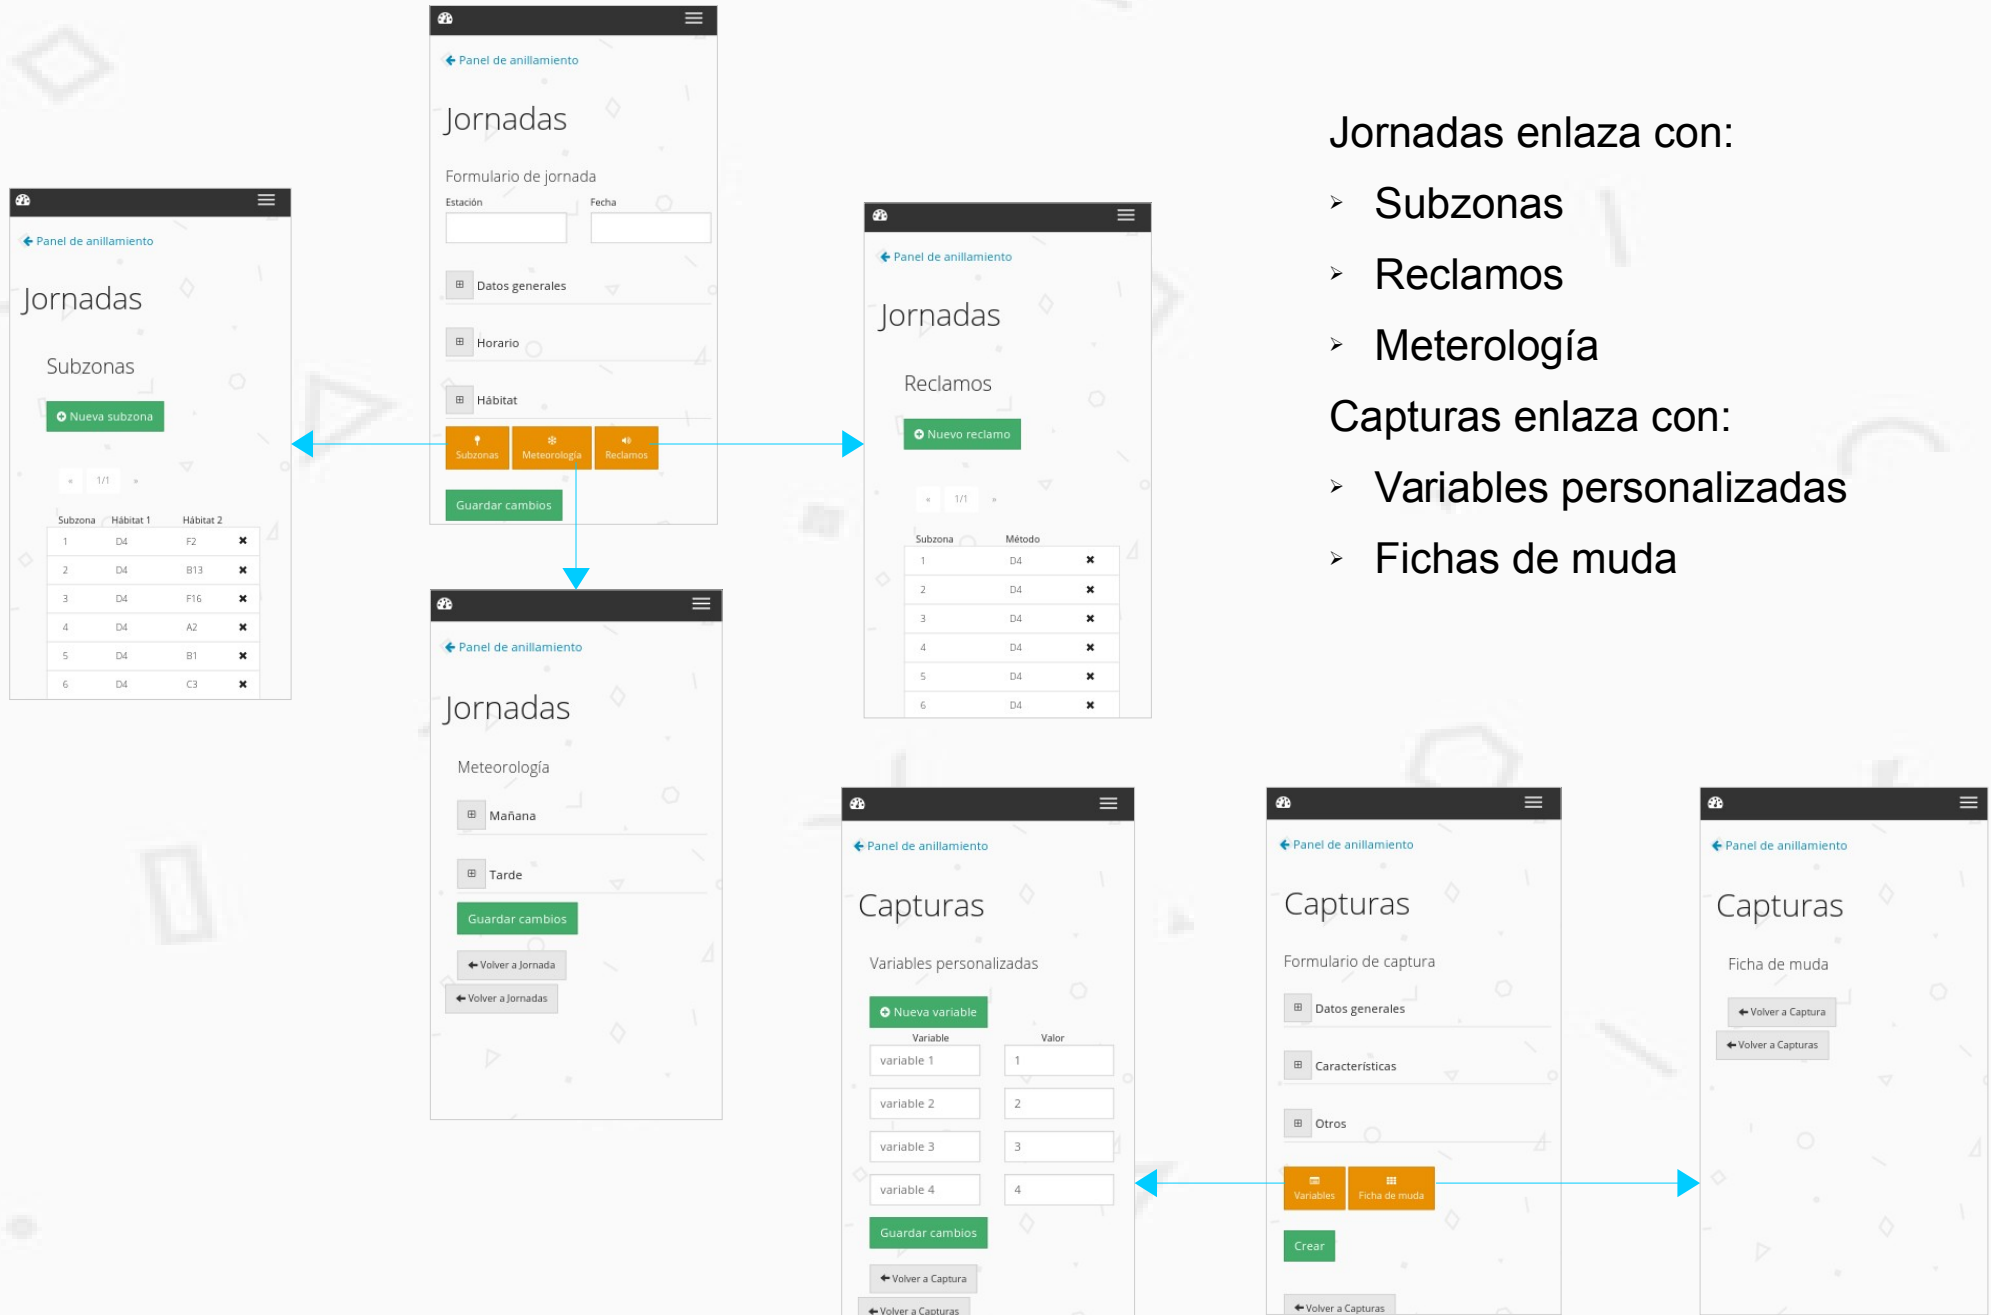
Panel de anillamiento

Jornadas

Formulario de jornada

Estación

Fecha

Datos generales

Horario

Hábitat

Subzonas

Meteorología

Reclamos

Guardar cambios

Jornadas enlaza con:

➢ Subzonas

➢ Reclamos

➢ Meterología

Capturas enlaza con:

➢ Variables personalizadas

➢ Fichas de muda

Panel de anillamiento

Jornadas

Subzonas

Nueva subzona

« 1/1 »

| Subzona | Hábitat 1 | Hábitat 2 | |
|---|---|---|---|
| 1 | D4 | F2 | ✖ |
| 2 | D4 | B13 | ✖ |
| 3 | D4 | F16 | ✖ |
| 4 | D4 | A2 | ✖ |
| 5 | D4 | B1 | ✖ |
| 6 | D4 | C3 | ✖ |

Panel de anillamiento

Jornadas

Reclamos

Nuevo reclamo

« 1/1 »

| Subzona | Método | |
|---|---|---|
| 1 | D4 | ✖ |
| 2 | D4 | ✖ |
| 3 | D4 | ✖ |
| 4 | D4 | ✖ |
| 5 | D4 | ✖ |
| 6 | D4 | ✖ |

Panel de anillamiento

Jornadas

Meteorología

Mañana

Tarde

Guardar cambios

Volver a Jornada

Volver a Jornadas

Panel de anillamiento

Capturas

Variables personalizadas

Nueva variable

| Variable | Valor |
|---|---|
| variable 1 | 1 |
| variable 2 | 2 |
| variable 3 | 3 |
| variable 4 | 4 |

Guardar cambios

Volver a Captura

Volver a Capturas

Panel de anillamiento

Capturas

Formulario de captura

Datos generales

Características

Otros

Variables

Ficha de muda

Crear

Volver a Capturas

Panel de anillamiento

Capturas

Ficha de muda

Volver a Captura

Volver a Capturas